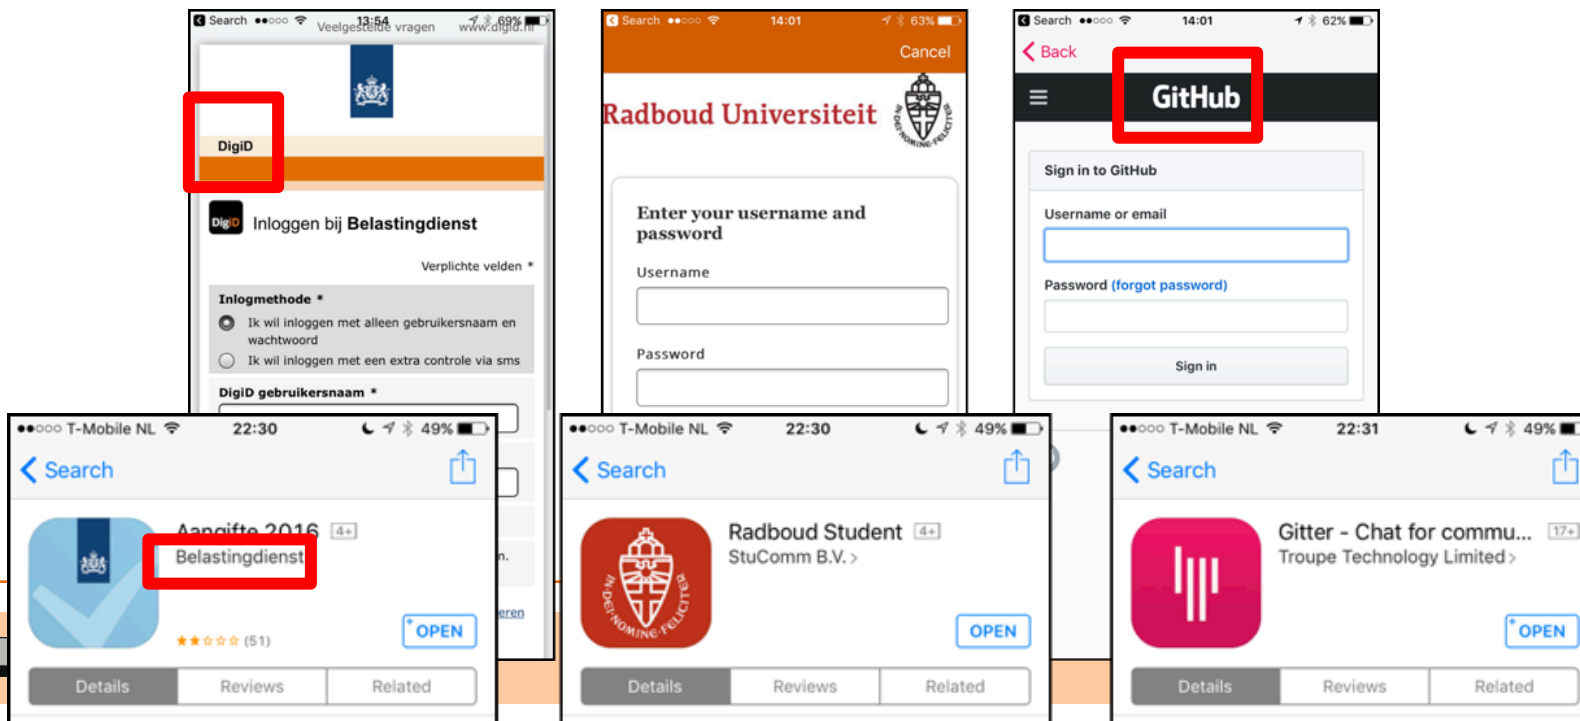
Search ●●○○○ 13:54 69%
Veelgestelde vragen www.digid.nl

DigiD

DigiD Inloggen bij Belastingdienst

Verplichte velden *

Inlogmethode *
Ik wil inloggen met alleen gebruikersnaam en wachtwoord
Ik wil inloggen met een extra controle via sms

DigiD gebruikersnaam *

n.

eren

Search ●●○○○ 14:01 63%
Cancel

Radboud Universiteit

IN DEI NOMINE FELICITER

Enter your username and password

Username

Password

Search ●●○○○ 14:01 62%
Back

GitHub

Sign in to GitHub

Username or email

Password (forgot password)

Sign in

●●○○○ T-Mobile NL 22:30 49%
Search

Aangifte 2016 4+
Belastingdienst
★★☆☆☆ (51)
OPEN

Details Reviews Related

●●○○○ T-Mobile NL 22:30 49%
Search

Radboud Student 4+
StuComm B.V. >
IN DEI NOMINE FELICITER
OPEN

Details Reviews Related

●●○○○ T-Mobile NL 22:31 49%
Search

Gitter - Chat for commu... 17+
Troupe Technology Limited >
OPEN

Details Reviews Related